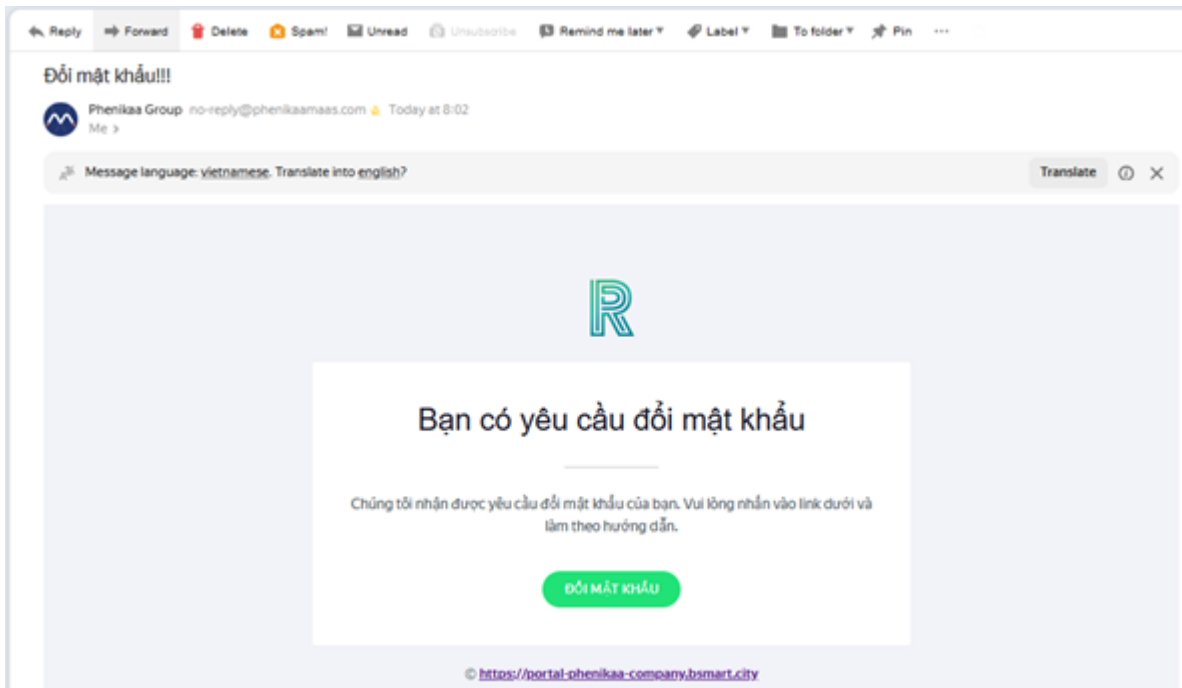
Reply Forward Delete Spam! Unread Unsubscribe Remind me later Label To folder Pin ···

Đổi mật khẩu!!!

Phenikaa Group no-reply@phenikaamaas.com Today at 8:02
Me >

Message language: vietnamese. Translate into english?
Translate

Bạn có yêu cầu đổi mật khẩu

Chúng tôi nhận được yêu cầu đổi mật khẩu của bạn. Vui lòng nhấn vào link dưới và làm theo hướng dẫn.

ĐỔI MẬT KHẨU

© https://portal-phenikaa-company.bsmart.city